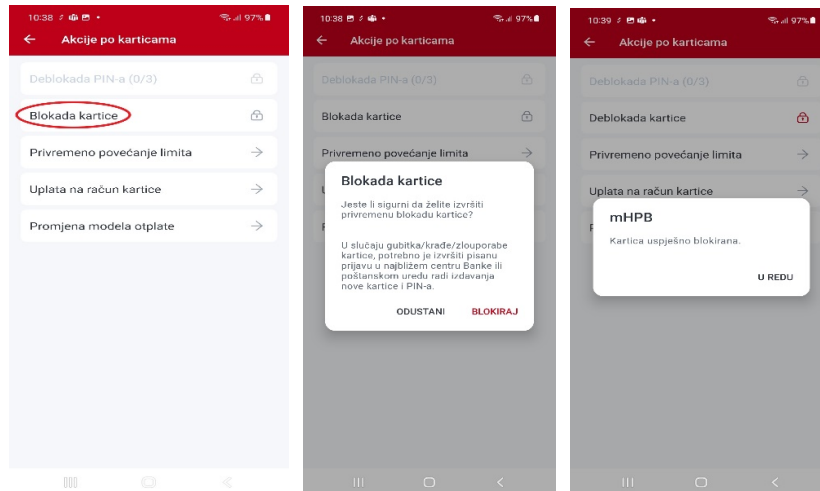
10:38 97%

Akcije po karticama

Deblokada PIN-a (0/3)

Blokada kartice

Privremeno povećanje limita

Uplata na račun kartice

Promjena modela otplate

10:38 97%

Akcije po karticama

Deblokada PIN-a (0/3)

Blokada kartice

Privremeno povećanje limita

Blokada kartice

Jeste li sigurni da želite izvršiti privremenu blokadu kartice?

U slučaju gubitka/krađe/zlouporabe kartice, potrebno je izvršiti pisanu prijavu u najbližem centru Banke ili poštanskom uredu radi izdavanja nove kartice i PIN-a.

ODUSTANI BLOKIRAJ

10:39 97%

Akcije po karticama

Deblokada PIN-a (0/3)

Deblokada kartice

Privremeno povećanje limita

Uplata na račun kartice

mHPB

Kartica uspješno blokirana.

U REDU